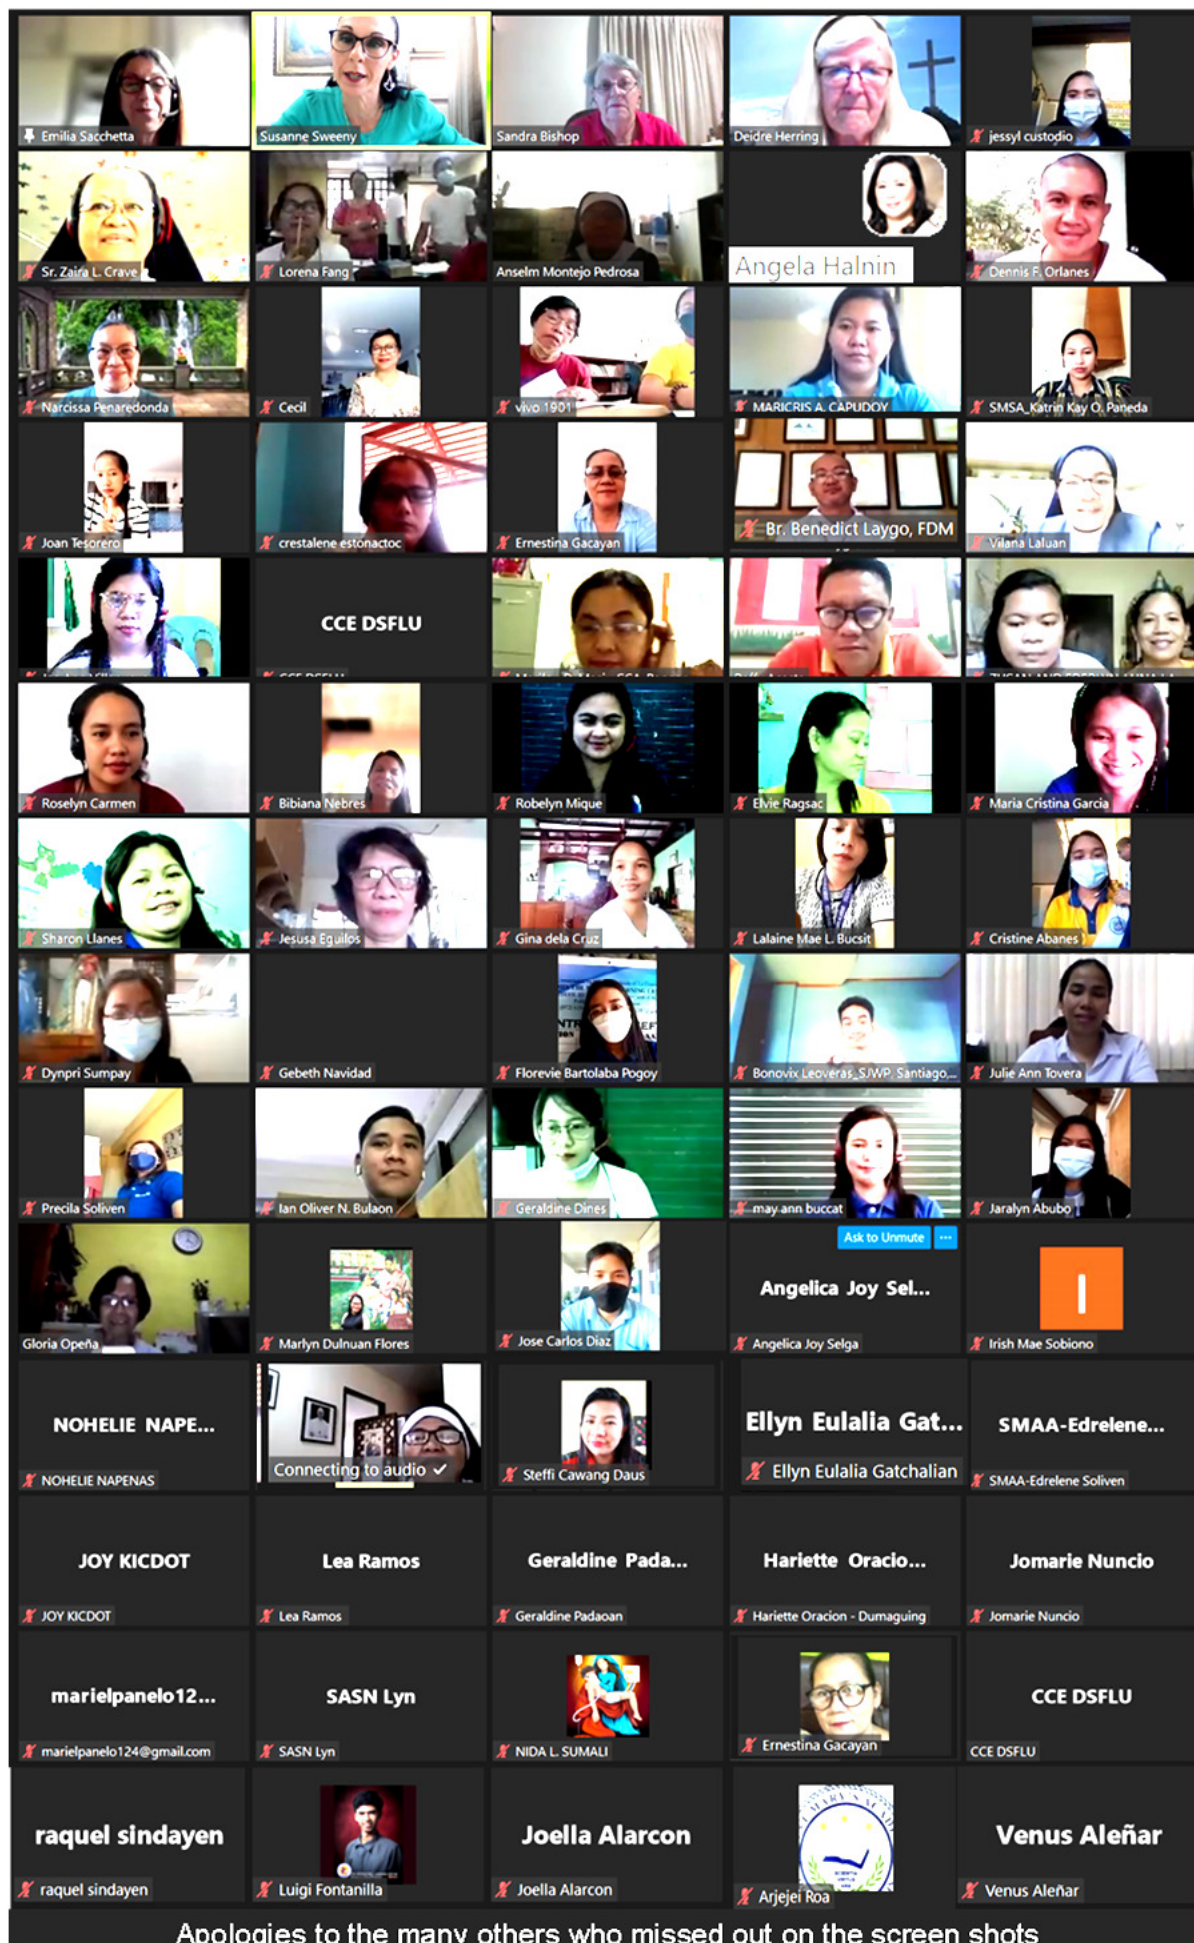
Emilia Sacchetta
Susanne Sweeny
Sandra Bishop
Deidre Herring
jessyl custodio
Sr. Zaira L. Crave
Lorena Fang
Anselm Montejo Pedrosa
Angela Halnin
Dennis F. Orlanes
Narcissa Penaredonda
Cecil
vivo 1901
MARICRIS A. CAPUDOY
SMSA_Katrin Kay O. Paneda
Joan Tesorero
crestalene estonactoc
Ernestina Gacayan
Br. Benedict Laygo, FDM
Vilana Laluan
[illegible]
CCE DSFLU
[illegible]
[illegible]
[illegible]
Roselyn Carmen
Bibiana Nebres
Robelyn Mique
Elvie Ragsac
Maria Cristina Garcia
Sharon Llanes
Jesusa Equilos
Gina dela Cruz
Lalaine Mae L. Bucsit
Cristine Abanes
Dynpri Sumpay
Gebeth Navidad
Florevie Bartolaba Pogoy
Bonovix Leoveras_SJWP, Santiago...
Julie Ann Tovera
Precila Soliven
Ian Oliver N. Bulaon
Geraldine Dines
may ann buccat
Jaralyn Abubo
Gloria Opeña
Marlyn Dulnuan Flores
Jose Carlos Diaz
Ask to Unmute
Angelica Joy Sel...
Angelica Joy Selga
I
Irish Mae Sobiono
NOHELIE NAPE...
NOHELIE NAPENAS
Connecting to audio ✓
Steffi Cawang Daus
Ellyn Eulalia Gat...
Ellyn Eulalia Gatchalian
SMAA-Edrelene...
SMAA-Edrelene Soliven
JOY KICDOT
JOY KICDOT
Lea Ramos
Lea Ramos
Geraldine Pada...
Geraldine Padaoan
Hariette Oracio...
Hariette Oracion - Dumaguing
Jomarie Nuncio
Jomarie Nuncio
marielpanelo12...
marielpanelo124@gmail.com
SASN Lyn
SASN Lyn
NIDA L. SUMALI
Ernestina Gacayan
CCE DSFLU
CCE DSFLU
raquel sindayen
raquel sindayen
Luigi Fontanilla
Joella Alarcon
Joella Alarcon
Arjejei Roa
Venus Aleñar
Venus Aleñar
Apologies to the many others who missed out on the screen shots